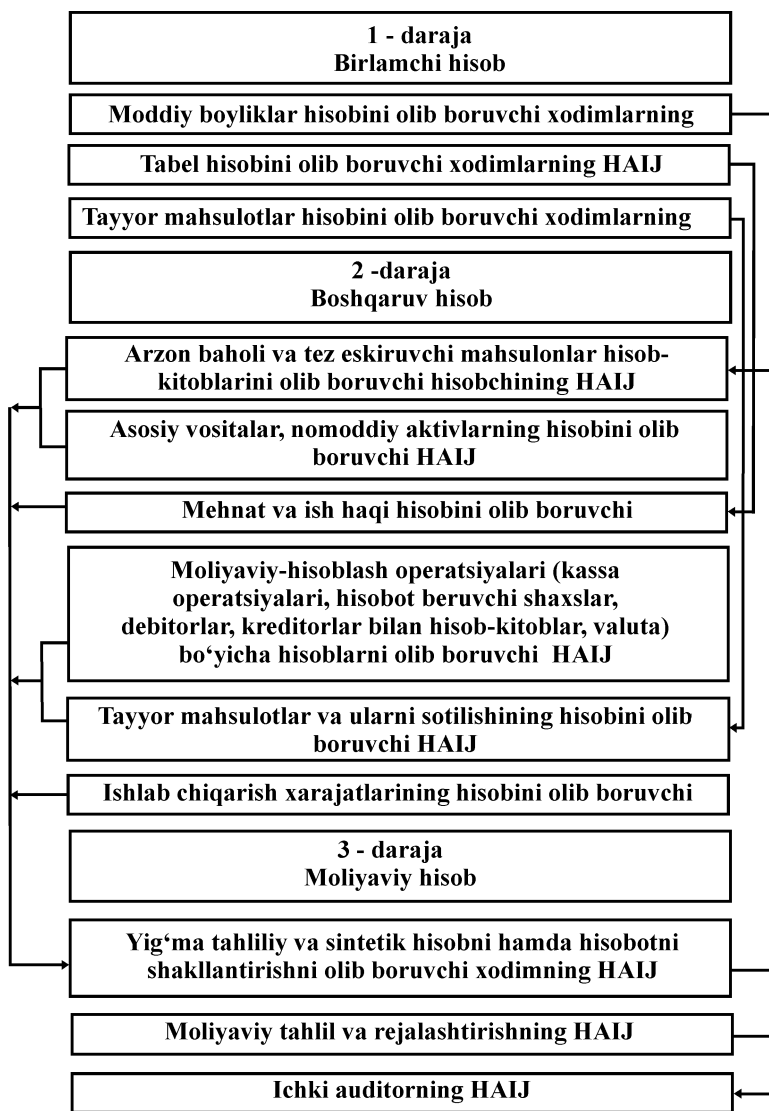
1 - daraja
Birlamchi hisob

Moddiy boyliklar hisobini olib boruvchi xodimlarning

Tabel hisobini olib boruvchi xodimlarning HAIJ

Tayyor mahsulotlar hisobini olib boruvchi xodimlarning

2 -daraja
Boshqaruv hisob

Arzon baholi va tez eskiruvchi mahsulonlar hisob-kitoblarini olib boruvchi hisobchining HAIJ

Asosiy vositalar, nomoddiy aktivlarning hisobini olib boruvchi HAIJ

Mehnat va ish haqi hisobini olib boruvchi

Moliyaviy-hisoblash operatsiyalari (kassa operatsiyalari, hisobot beruvchi shaxslar, debitorlar, kreditorlar bilan hisob-kitoblar, valuta) bo‘yicha hisoblarni olib boruvchi HAIJ

Tayyor mahsulotlar va ularni sotilishining hisobini olib boruvchi HAIJ

Ishlab chiqarish xarajatlarining hisobini olib boruvchi

3 - daraja
Moliyaviy hisob

Yig‘ma tahliliy va sintetik hisobni hamda hisobotni shakllantirishni olib boruvchi xodimning HAIJ

Moliyaviy tahlil va rejalashtirishning HAIJ

Ichki auditorning HAIJ